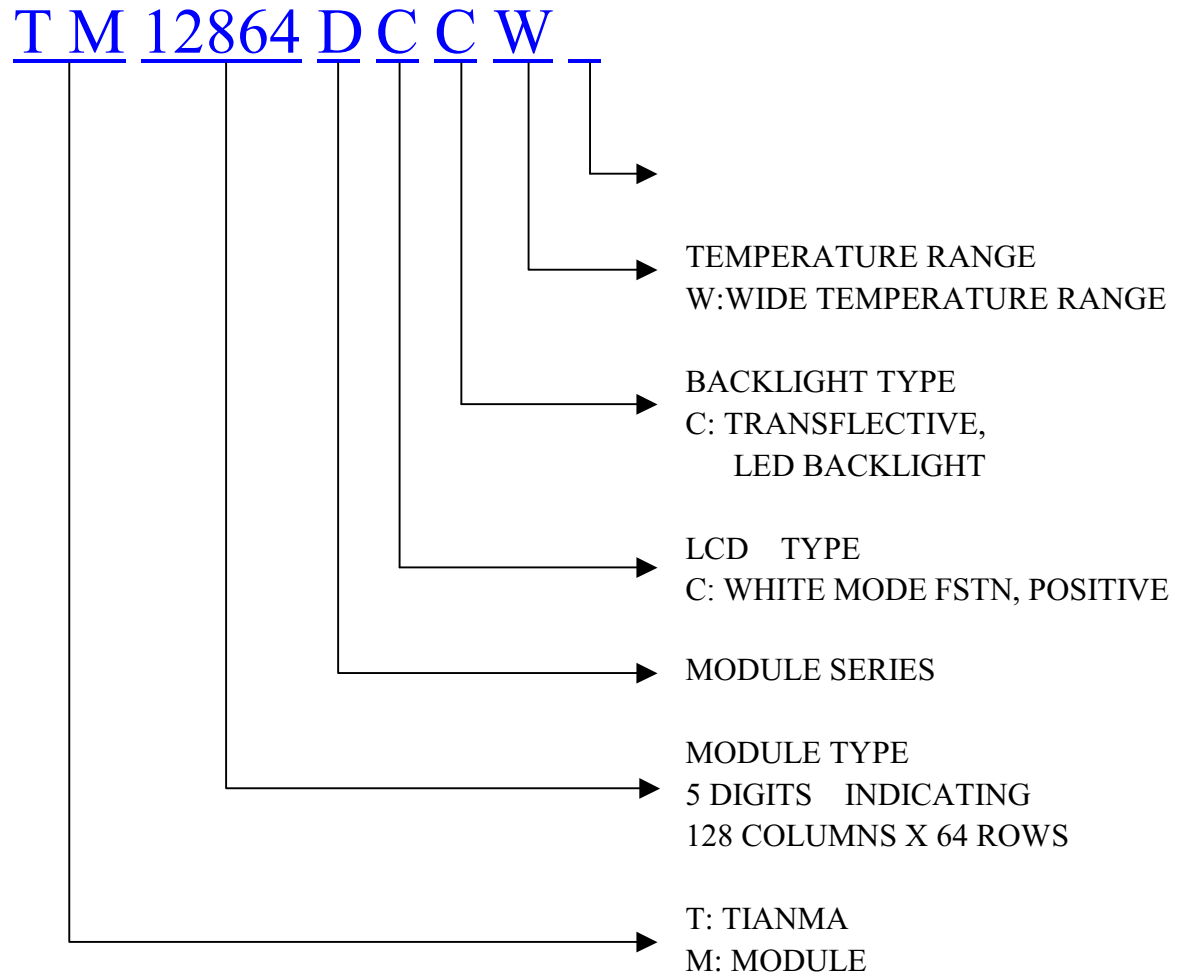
T M 12864 D C C W _

TEMPERATURE RANGE
W:WIDE TEMPERATURE RANGE

BACKLIGHT TYPE
C: TRANSFLECTIVE,
LED BACKLIGHT

LCD TYPE
C: WHITE MODE FSTN, POSITIVE

MODULE SERIES

MODULE TYPE
5 DIGITS INDICATING
128 COLUMNS X 64 ROWS

T: TIANMA
M: MODULE